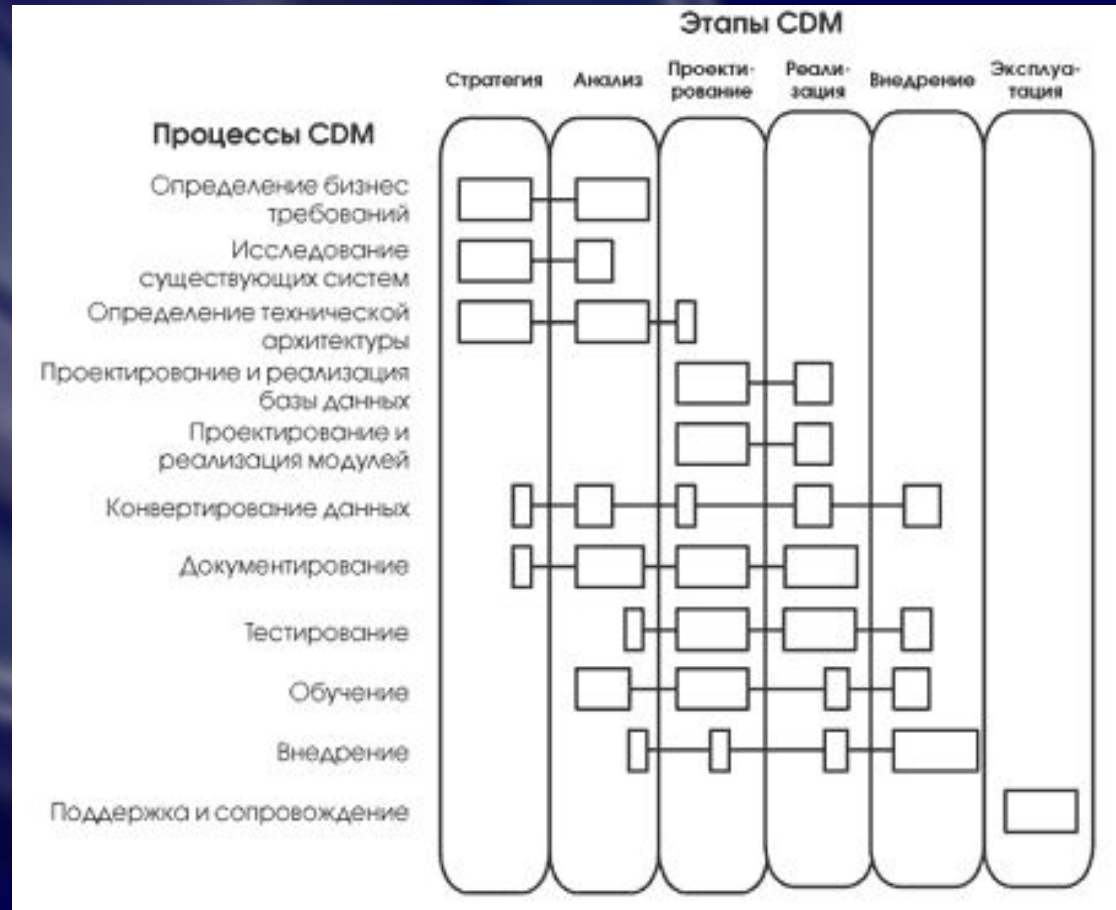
Этапы CDM

Стратегия

Анализ

Проектирование

Реализация

Внедрение

Эксплуатация

Процессы CDM

Определение бизнес требований

Исследование существующих систем

Определение технической архитектуры

Проектирование и реализация базы данных

Проектирование и реализация модулей

Конвертирование данных

Документирование

Тестирование

Обучение

Внедрение

Поддержка и сопровождение